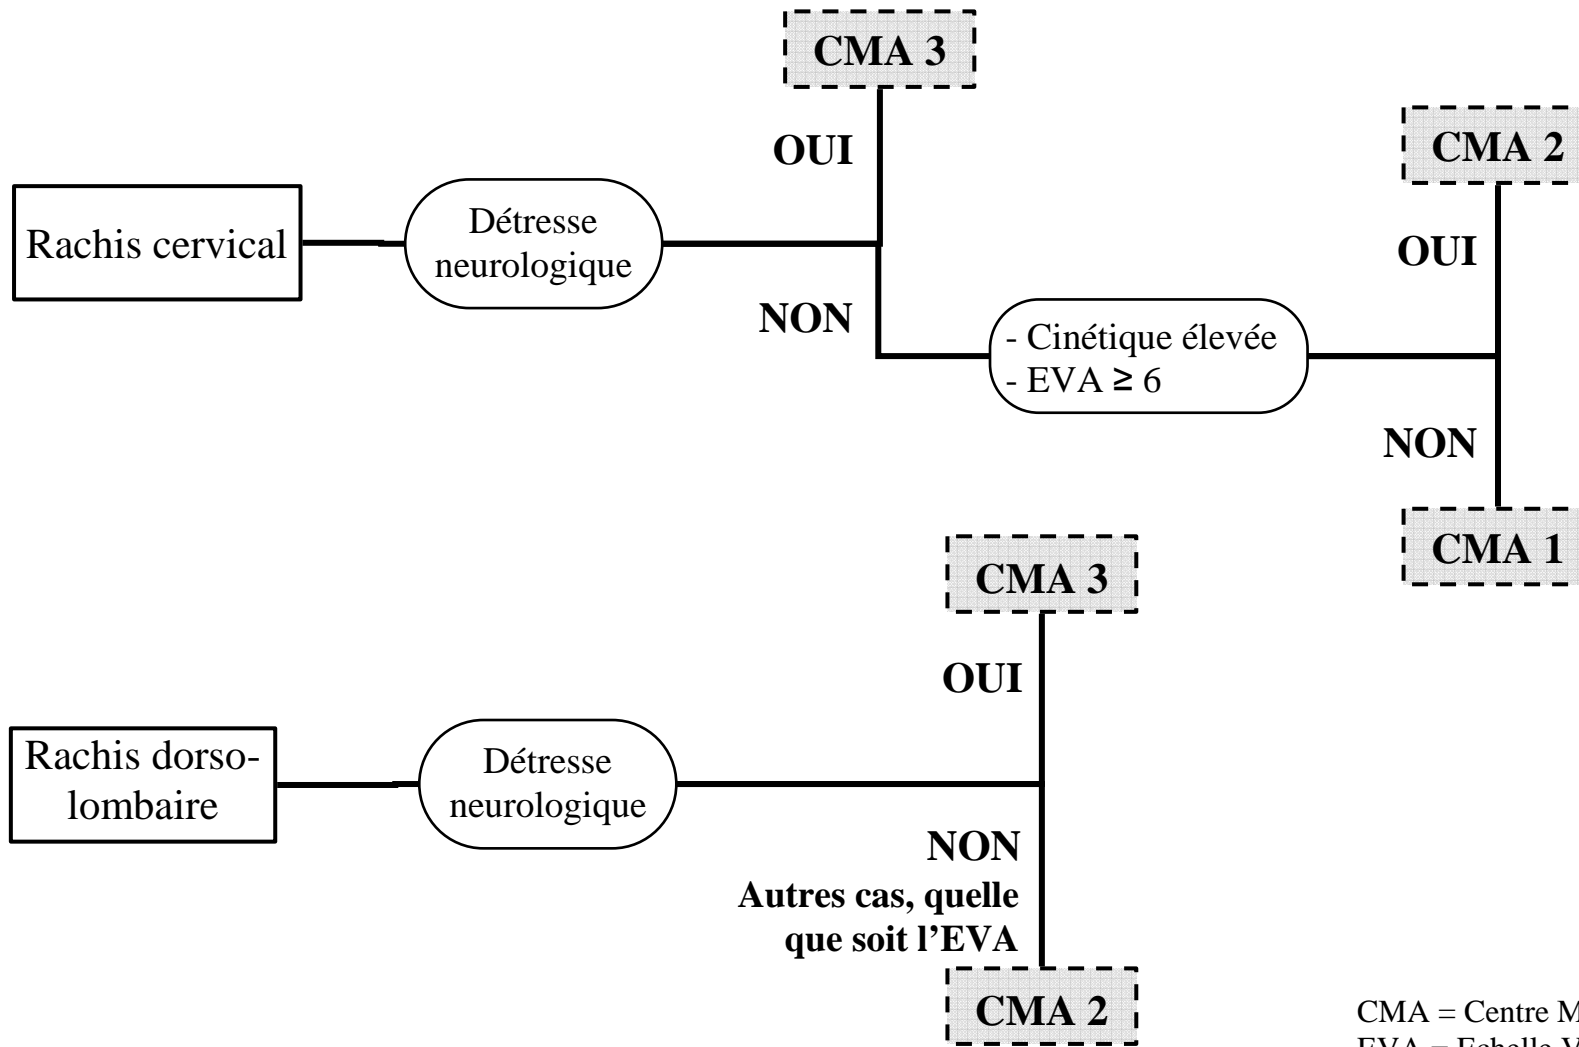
CMA 3

OUI

Rachis cervical

Détresse neurologique

NON

- Cinétique élevée
- EVA ≥ 6

CMA 2

OUI

NON

CMA 1

CMA 3

OUI

Rachis dorso-lombaire

Détresse neurologique

NON
Autres cas, quelle que soit l'EVA

CMA 2

CMA = Centre M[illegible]
EVA = Echelle V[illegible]